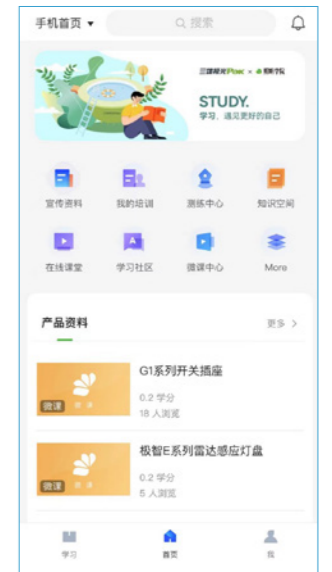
手机首页 ▾

搜索

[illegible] × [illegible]

STUDY.

学习，遇见更好的自己

宣传资料

我的培训

测练中心

知识空间

在线课堂

学习社区

微课中心

More

产品资料

更多 >

微课

G1系列开关插座

0.2 学分

18 人浏览

微课

极智E系列雷达感应灯盘

0.2 学分

5 人浏览

学习

首页

我